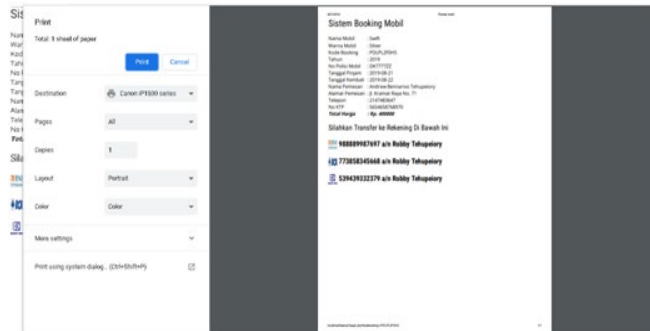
Sis
Nam
Wa
Kod
Tah
No I
Tan
Tan
Nam
Alar
Tele
No I
Tot
Sila

Print
Total: 1 sheet of paper
Print
Cancel
Destination
Canon iP2500 series
Pages
All
Copies
1
Layout
Portrait
Color
Color
More settings
Print using system dialog... (Ctrl+Shift+P)

Sistem Booking Mobil
Nama Mobil : Swift
Warna Mobil : Silver
Kode Booking : PDUFL29345
Tahun : 2019
No Polisi Mobil : DK777722
Tanggal Pinjam : 2019-08-21
Tanggal Kembali : 2019-08-22
Nama Pemesan : Andrew Bennarnus Tehupeiory
Alamat Pemesan : Jl. Kramat Raya No. 71
Telepon : 2147483647
No KTP : 5656656768575
Total Harga : Rp. 400000
Silahkan Transfer ke Rekening Di Bawah Ini
988889987697 a/n Robby Tehupeiory
773858345668 a/n Robby Tehupeiory
539439332379 a/n Robby Tehupeiory
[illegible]